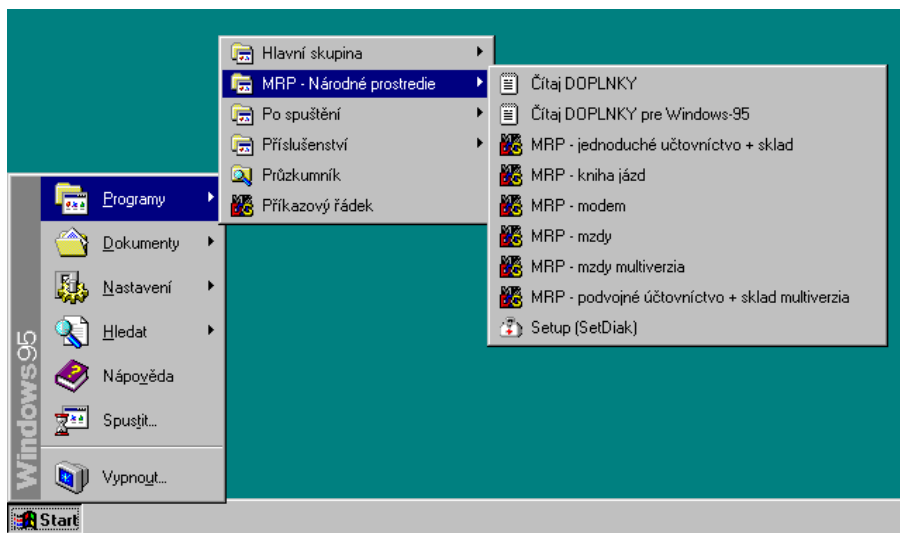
Hlavní skupina
MRP - Národné prostredie
Po spuštění
Příslušenství
Průzkumník
Příkazový řádek

Čítaj DOPLNKY
Čítaj DOPLNKY pre Windows-95
MRP - jednoduché účtovníctvo + sklad
MRP - kniha jázd
MRP - modem
MRP - mzdy
MRP - mzdy multiverzia
MRP - podvojné účtovníctvo + sklad multiverzia
Setup (SetDiak)

Programy
Dokumenty
Nastavení
Hledat
Nápověda
Spustit...
Vypnout...

Windows95

Start